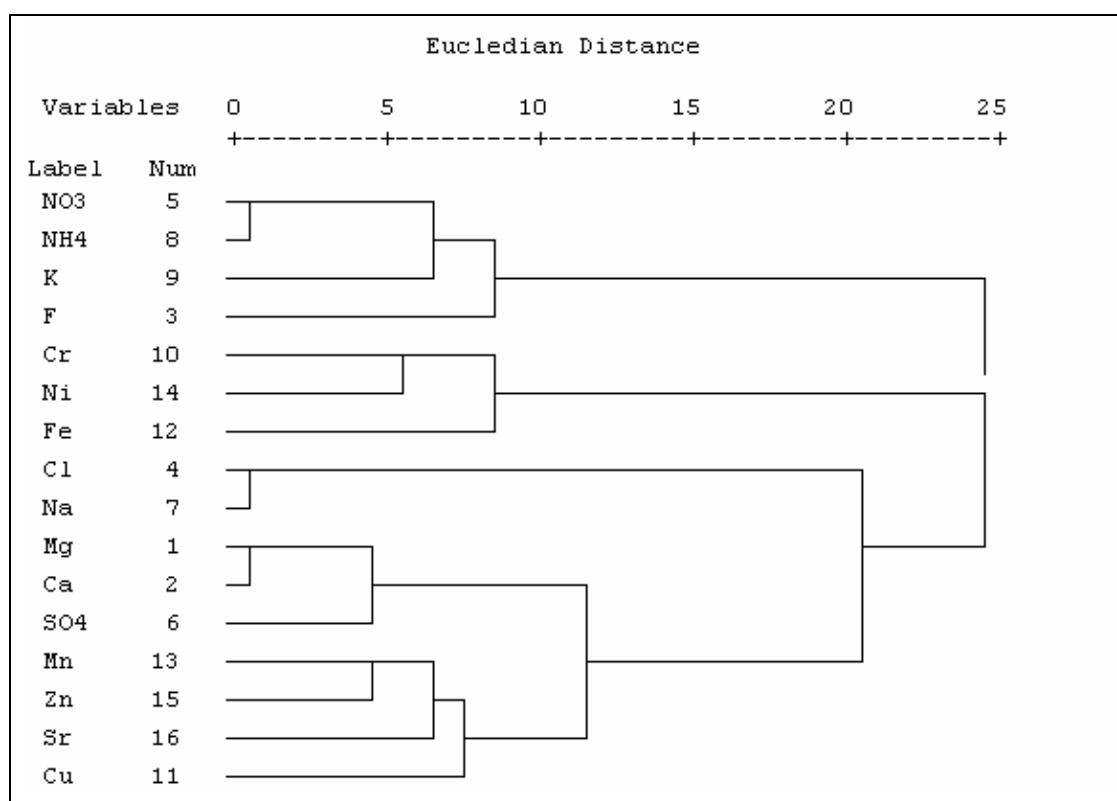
Eucledian Distance

Variables 0 5 10 15 20 25
+---------+---------+---------+---------+---------+

| Label | Num |
|---|---|
| NO3 | 5 |
| NH4 | 8 |
| K | 9 |
| F | 3 |
| Cr | 10 |
| Ni | 14 |
| Fe | 12 |
| Cl | 4 |
| Na | 7 |
| Mg | 1 |
| Ca | 2 |
| SO4 | 6 |
| Mn | 13 |
| Zn | 15 |
| Sr | 16 |
| Cu | 11 |